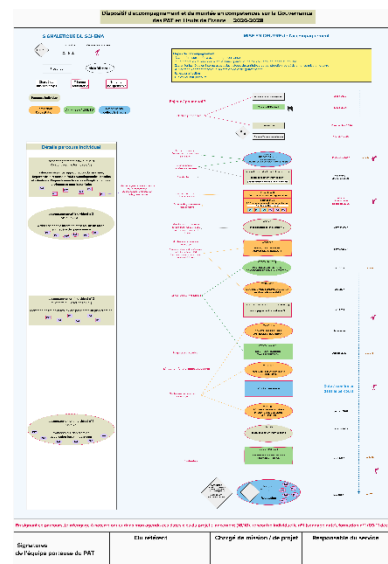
Dispositif d'accompagnement et de montée en compétences sur la Gouvernance des PAT en Hauts-de-France 2025-2028

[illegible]

Détails parcours individuel

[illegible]

Signatures de l'équipe porteuse du PAT

| Elu référent | Chargé de mission / de projet | Responsable du service |
|---|---|---|
| | | |